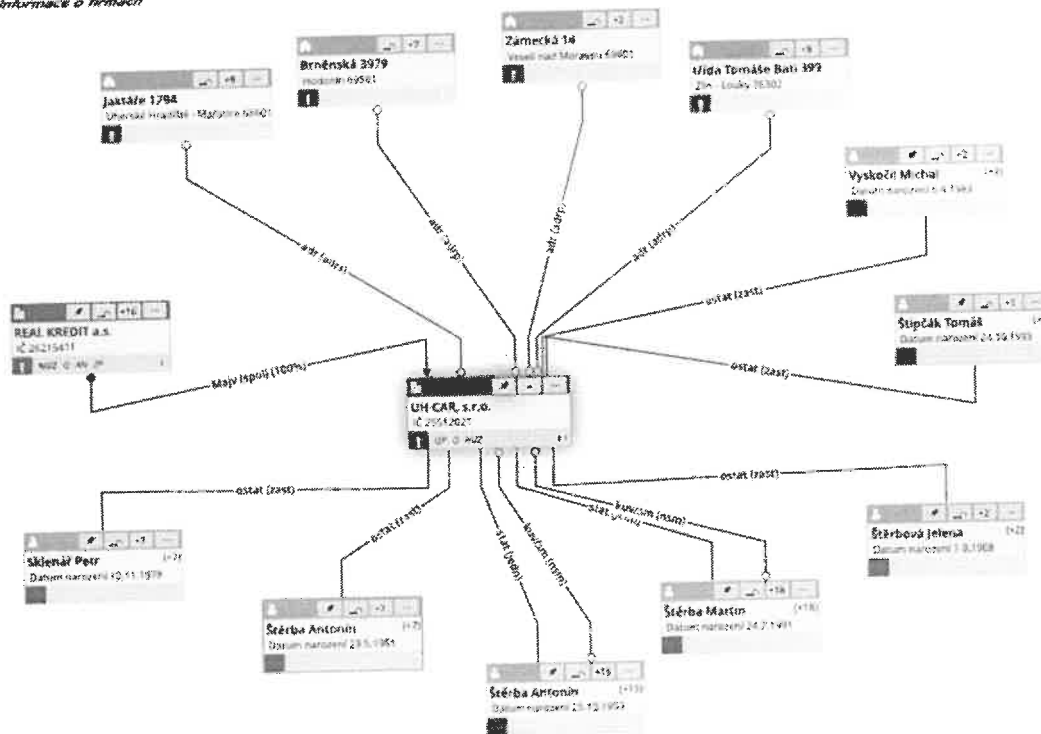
Informace o firmách

Jaktáře 1794
Uherské Hradiště - Mařatice 68601

Brněnská 3979
Hodonín 69501

Zámecká 14
Veselí nad Moravou 69801

třída Tomáše Bati 392
Zlín - Louky 76302

Vyskočil Michal
Datum narození 6.4.1983

Štipčák Tomáš
Datum narození 24.10.1990

REAL KREDIT a.s.
IČ 26215411

UH CAR, s.r.o.
IČ 25512021

Sklenář Petr
Datum narození 10.11.1979

Štěrba Antonín
Datum narození 23.5.1951

Štěrba Antonín
Datum narození 23.10.1953

Štěrba Martin
Datum narození 24.2.1981

Štěrbová Jelena
Datum narození 1.8.1968

adr (sídlo)
adr (sídlo)
adr (adry)
adr (adry)
ostat (zast)
ostat (zast)
Maji (spol) (100%)
ostat (zast)
ostat (zast)
stat (jedn)
kuk/clm (nsm)
kuk/clm (nsm)
ostat (zast)
ostat (zast)

+8
+7
+2
+5
+2
+1
+16
+1
+2
+3
+19
+18
+2